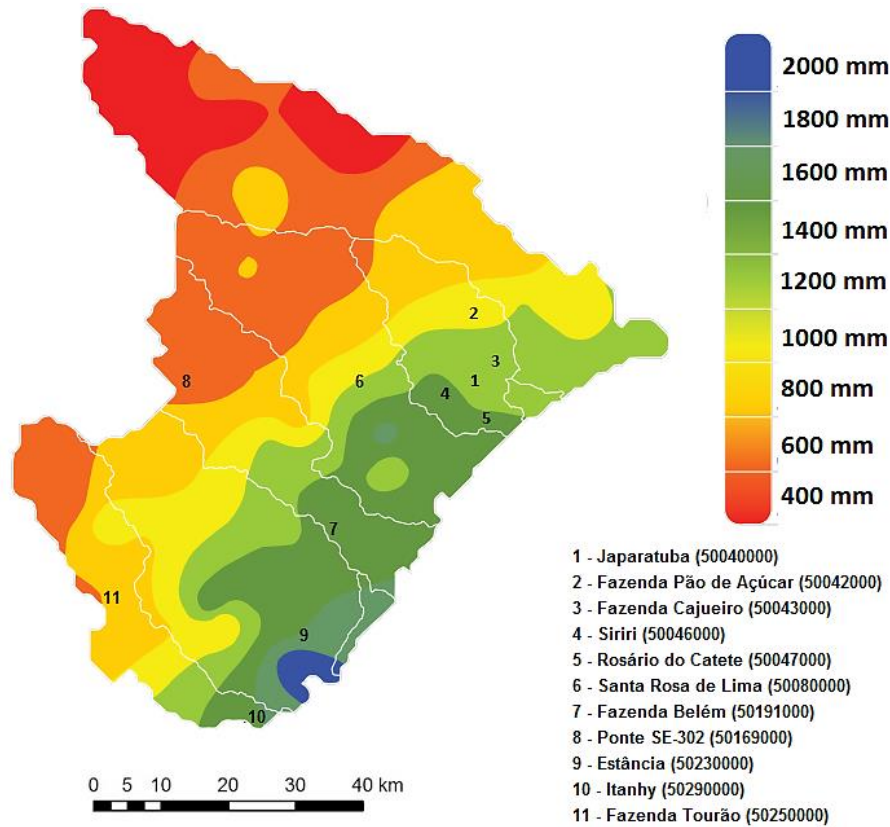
2000 mm
1800 mm
1600 mm
1400 mm
1200 mm
1000 mm
800 mm
600 mm
400 mm

2
3
1
4
5
6
8
7
11
9
10

1 - Japaratuba (50040000)
2 - Fazenda Pão de Açúcar (50042000)
3 - Fazenda Cajueiro (50043000)
4 - Siriri (50046000)
5 - Rosário do Catete (50047000)
6 - Santa Rosa de Lima (50080000)
7 - Fazenda Belém (50191000)
8 - Ponte SE-302 (50169000)
9 - Estância (50230000)
10 - Itanhy (50290000)
11 - Fazenda Tourão (50250000)

0 5 10 20 30 40 km